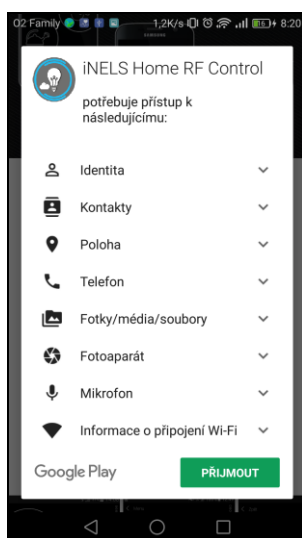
O2 Family 1,2K/s 8:20

iNELS Home RF Control

potřebuje přístup k následujícímu:

Identita

Kontakty

Poloha

Telefon

Fotky/média/soubory

Fotoaparát

Mikrofon

Informace o připojení Wi-Fi

Google Play

PŘIJMOUT